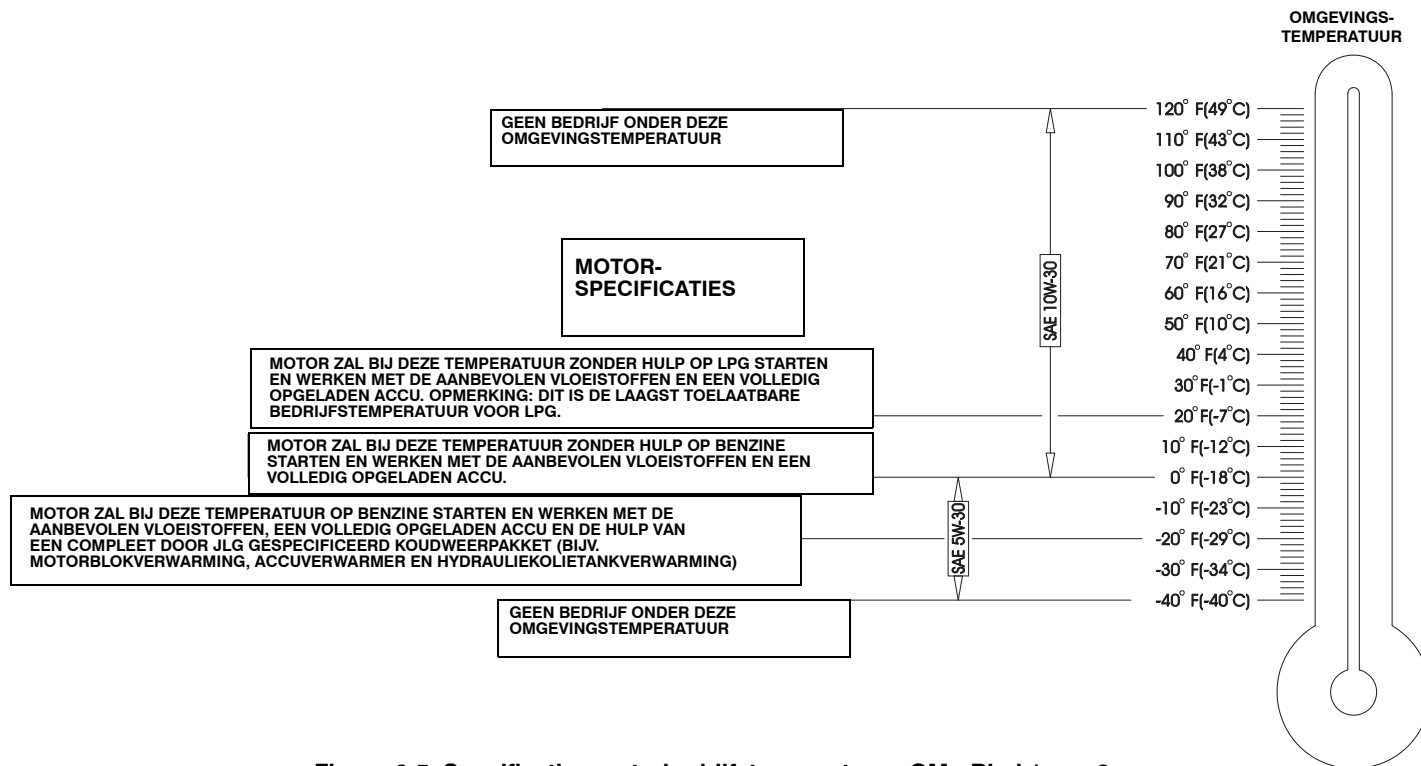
OMGEVINGS-
TEMPERATUUR

GEEN BEDRIJF ONDER DEZE OMGEVINGSTEMPERATUUR

120° F(49°C)
110° F(43°C)
100° F(38°C)
90° F(32°C)
80° F(27°C)
70° F(21°C)
60° F(16°C)
50° F(10°C)
40° F(4°C)
30° F(-1°C)
20° F(-7°C)
10° F(-12°C)
0° F(-18°C)
-10° F(-23°C)
-20° F(-29°C)
-30° F(-34°C)
-40° F(-40°C)

MOTOR-
SPECIFICATIES

SAE 10W-30

MOTOR ZAL BIJ DEZE TEMPERATUUR ZONDER HULP OP LPG STARTEN EN WERKEN MET DE AANBEVOLEN VLOEISTOFFEN EN EEN VOLLEDIG OPGELADEN ACCU. OPMERKING: DIT IS DE LAAGST TOELAATBARE BEDRIJFSTEMPERATUUR VOOR LPG.

MOTOR ZAL BIJ DEZE TEMPERATUUR ZONDER HULP OP BENZINE STARTEN EN WERKEN MET DE AANBEVOLEN VLOEISTOFFEN EN EEN VOLLEDIG OPGELADEN ACCU.

MOTOR ZAL BIJ DEZE TEMPERATUUR OP BENZINE STARTEN EN WERKEN MET DE AANBEVOLEN VLOEISTOFFEN, EEN VOLLEDIG OPGELADEN ACCU EN DE HULP VAN EEN COMPLEET DOOR JLG GESPECIFICEERD KOUDWEERPAKKET (BIJV. MOTORBLOKVERWARMING, ACCUVERWARMER EN HYDRAULIEKOLIETANKVERWARMING)

SAE 5W-30

GEEN BEDRIJF ONDER DEZE OMGEVINGSTEMPERATUUR

Figuur 2-7. Specificaties motorbedrijfstemperatuur - GM - Blad 1 van 2